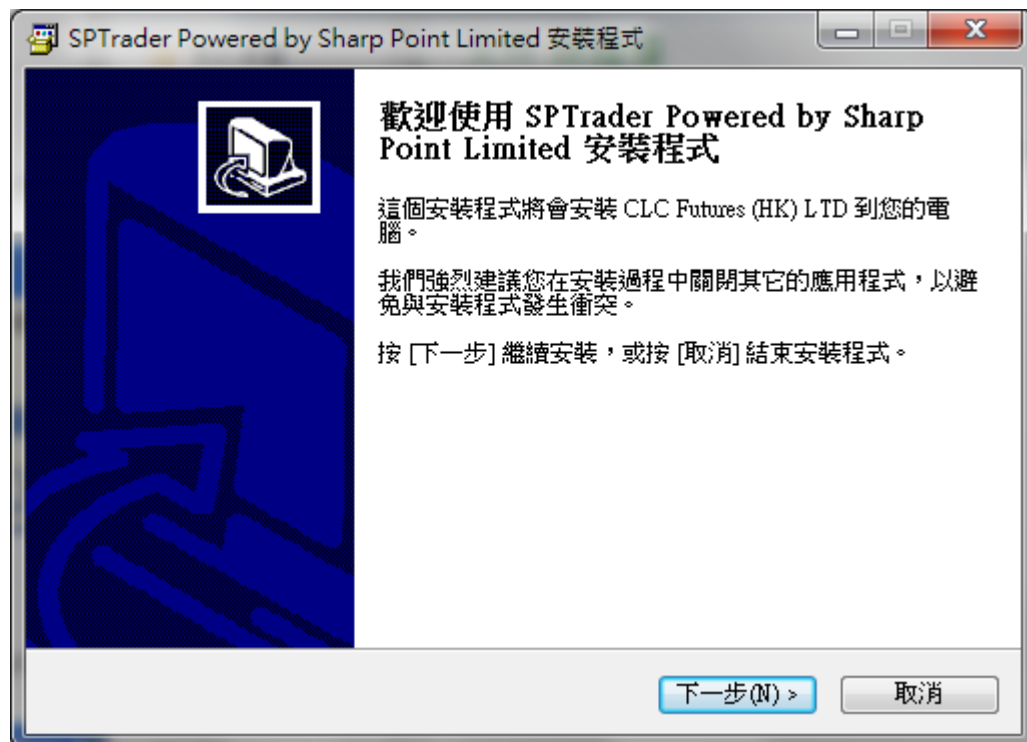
SPTrader Powered by Sharp Point Limited 安裝程式

歡迎使用 SPTrader Powered by Sharp Point Limited 安裝程式

這個安裝程式將會安裝 CLC Futures (HK) LTD 到您的電腦。

我們強烈建議您在安裝過程中關閉其它的應用程式，以避免與安裝程式發生衝突。

按 [下一步] 繼續安裝，或按 [取消] 結束安裝程式。

下一步(N) >

取消